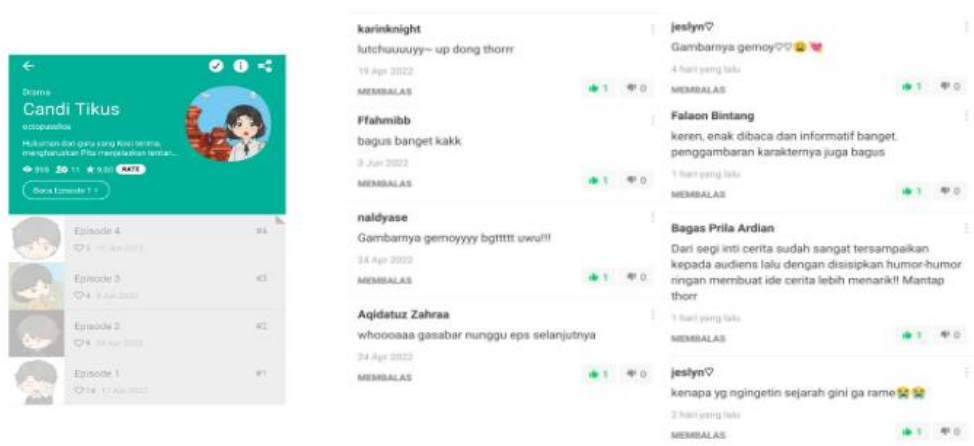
Drama
Candi Tikus
ectopasfios
Hukuman dari guru yang Kosi terima, mengharuskan Pita menjelaskan teman...
916 11 9.90 RATE
Baca Episode 1

Episode 4
#4
Episode 3
#3
Episode 2
#2
Episode 1
#1

karinknight
lutchuuuuyy~ up dong thorrr
19 Apr 2022
MEMBALAS 1 0

Ffahmibb
bagus banget kakk
3 Jun 2022
MEMBALAS 1 0

naldyase
Gambarnya gemoyyyy bgttttt uwu!!!
24 Apr 2022
MEMBALAS 1 0

Aqidatuz Zahraa
whoooaaa gasabar nunggu eps selanjutnya
24 Apr 2022
MEMBALAS 1 0

jeslyn♡
Gambarnya gemoy♡♡😩💘
4 hari yang lalu
MEMBALAS 1 0

Falaon Bintang
keren, enak dibaca dan informatif banget. penggambaran karakternya juga bagus
1 hari yang lalu
MEMBALAS 1 0

Bagas Prila Ardian
Dari segi inti cerita sudah sangat tersampaikan kepada audiens lalu dengan disisipkan humor-humor ringan membuat ide cerita lebih menarik!! Mantap thorr
1 hari yang lalu
MEMBALAS 1 0

jeslyn♡
kenapa yg ngingetin sejarah gini ga rame😭😭
2 hari yang lalu
MEMBALAS 1 0